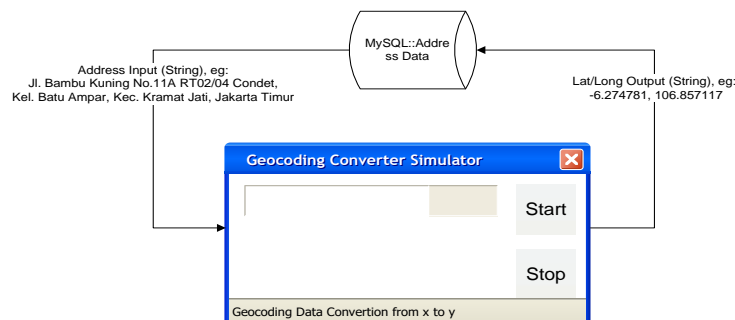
MySQL::Address Data

Address Input (String), eg:
Jl. Bambu Kuning No.11A RT02/04 Condet,
Kel. Batu Ampar, Kec. Kramat Jati, Jakarta Timur

Lat/Long Output (String), eg:
-6.274781, 106.857117

Geocoding Converter Simulator

Start

Stop

Geocoding Data Convertion from x to y